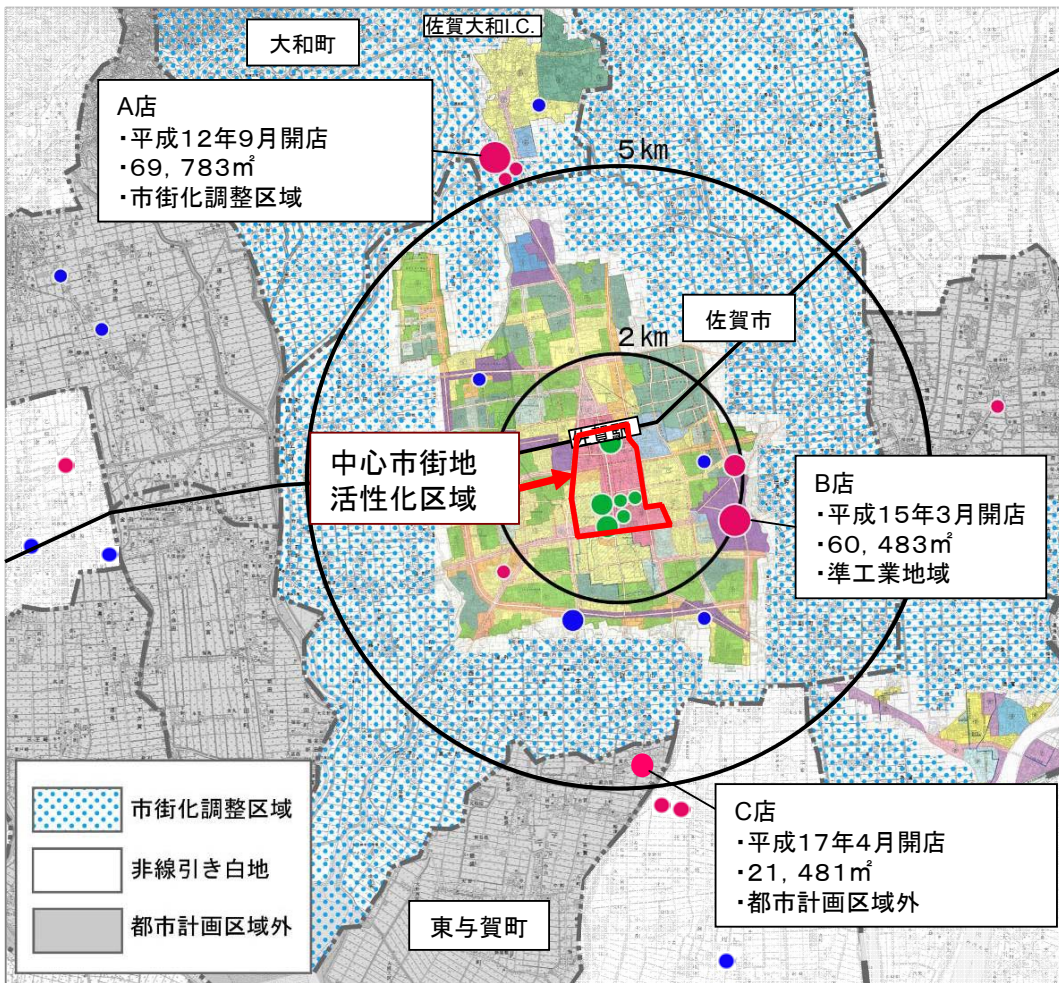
大和町

佐賀大和I.C.

A店
・平成12年9月開店
・69，783㎡
・市街化調整区域

5km

佐賀市

2km

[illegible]

中心市街地
活性化区域

B店
・平成15年3月開店
・60，483㎡
・準工業地域

市街化調整区域

非線引き白地

都市計画区域外

C店
・平成17年4月開店
・21，481㎡
・都市計画区域外

東与賀町